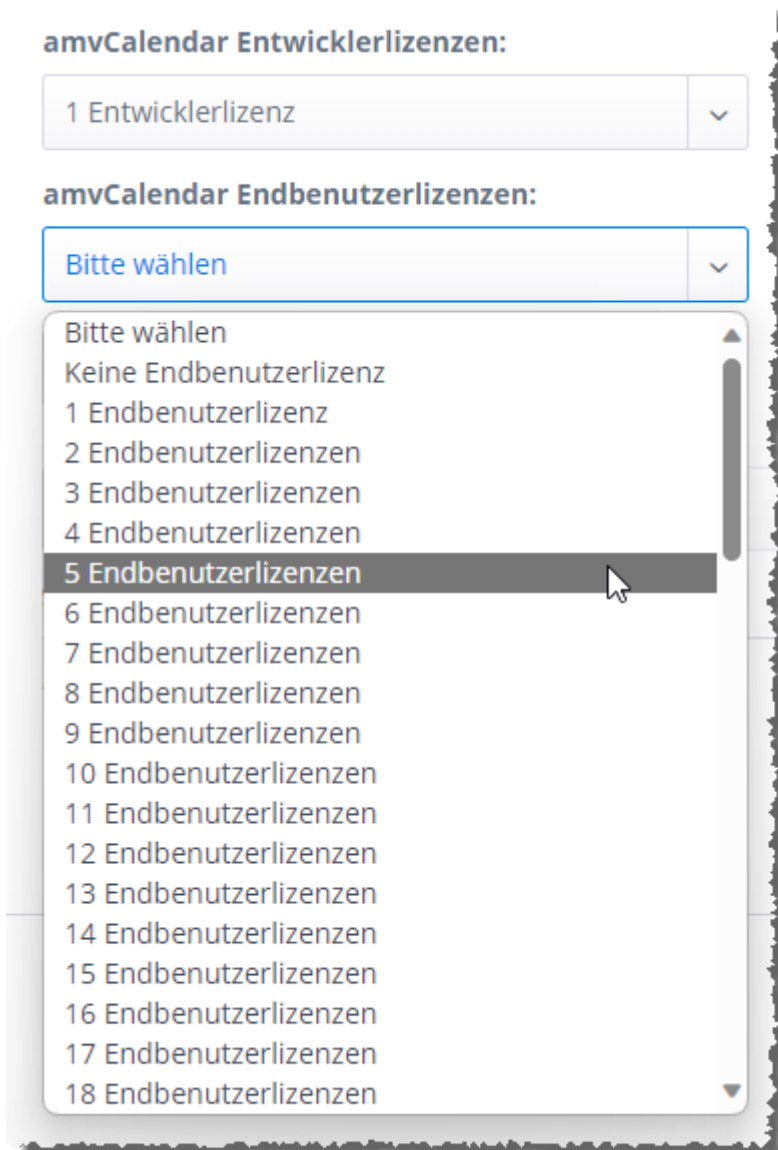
amvCalendar Entwicklerlizenzen:

1 Entwicklerlizenz

amvCalendar Endbenutzerlizenzen:

Bitte wählen

Bitte wählen
Keine Endbenutzerlizenz
1 Endbenutzerlizenz
2 Endbenutzerlizenzen
3 Endbenutzerlizenzen
4 Endbenutzerlizenzen
5 Endbenutzerlizenzen
6 Endbenutzerlizenzen
7 Endbenutzerlizenzen
8 Endbenutzerlizenzen
9 Endbenutzerlizenzen
10 Endbenutzerlizenzen
11 Endbenutzerlizenzen
12 Endbenutzerlizenzen
13 Endbenutzerlizenzen
14 Endbenutzerlizenzen
15 Endbenutzerlizenzen
16 Endbenutzerlizenzen
17 Endbenutzerlizenzen
18 Endbenutzerlizenzen